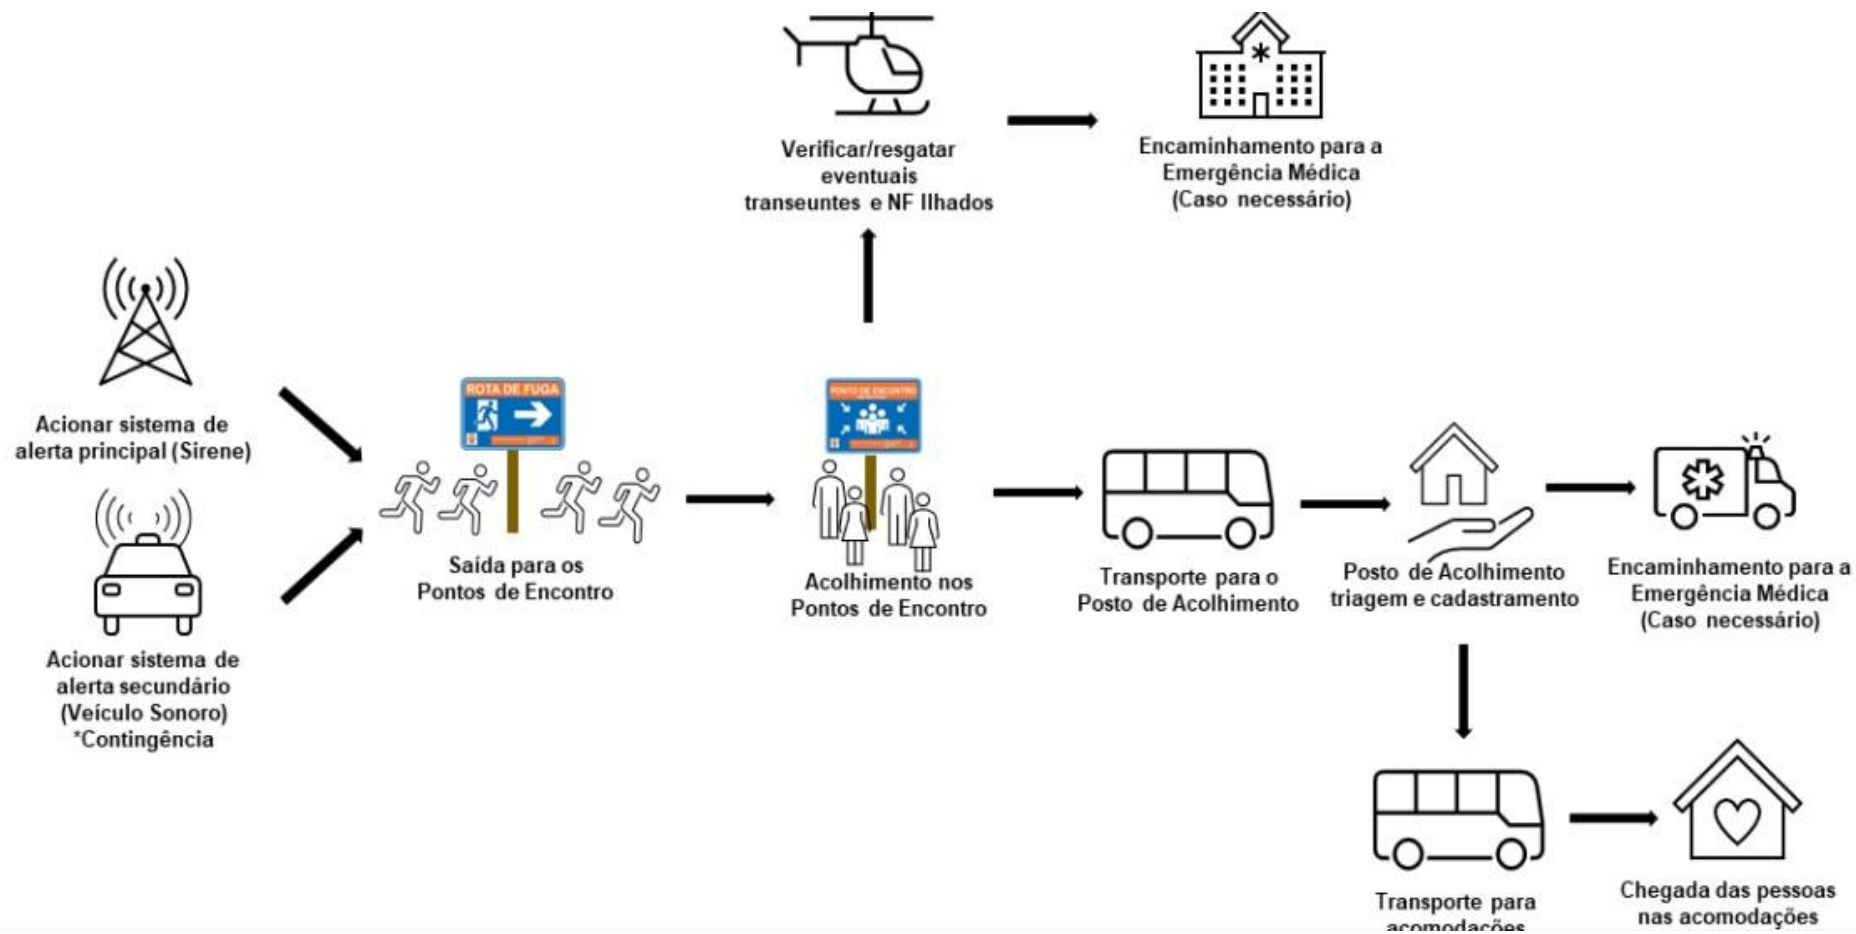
Verificar/resgatar eventuais transeuntes e NF Ilhados

Encaminhamento para a Emergência Médica (Caso necessário)

Acionar sistema de alerta principal (Sirene)

Acionar sistema de alerta secundário (Veículo Sonoro) *Contingência

ROTA DE FUGA

Saída para os Pontos de Encontro

PONTO DE ENCONTRO

Acolhimento nos Pontos de Encontro

Transporte para o Posto de Acolhimento

Posto de Acolhimento triagem e cadastramento

Encaminhamento para a Emergência Médica (Caso necessário)

Transporte para acomodações

Chegada das pessoas nas acomodações